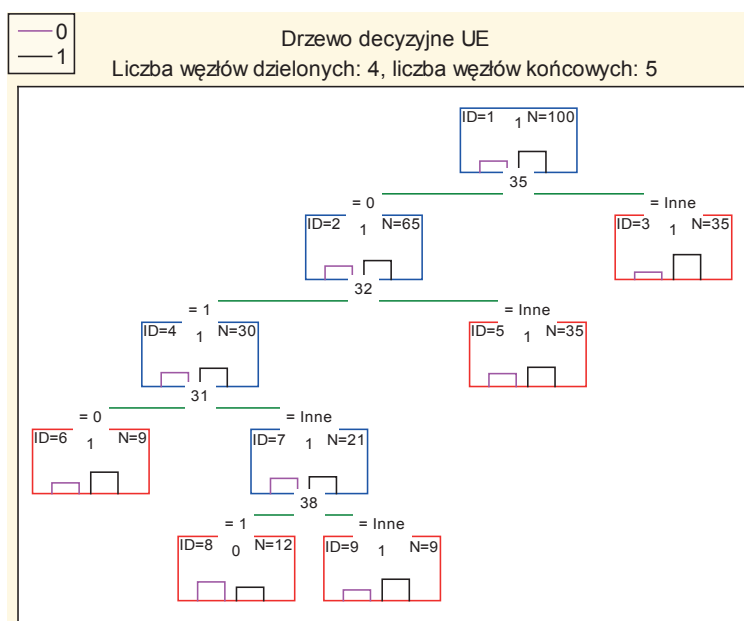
0
1

Drzewo decyzyjne UE
Liczba węzłów dzielonych: 4, liczba węzłów końcowych: 5

ID=1 1 N=100
35
= 0
= Inne
ID=2 1 N=65
ID=3 1 N=35
32
= 1
= Inne
ID=4 1 N=30
ID=5 1 N=35
31
= 0
= Inne
ID=6 1 N=9
ID=7 1 N=21
38
= 1
= Inne
ID=8 0 N=12
ID=9 1 N=9